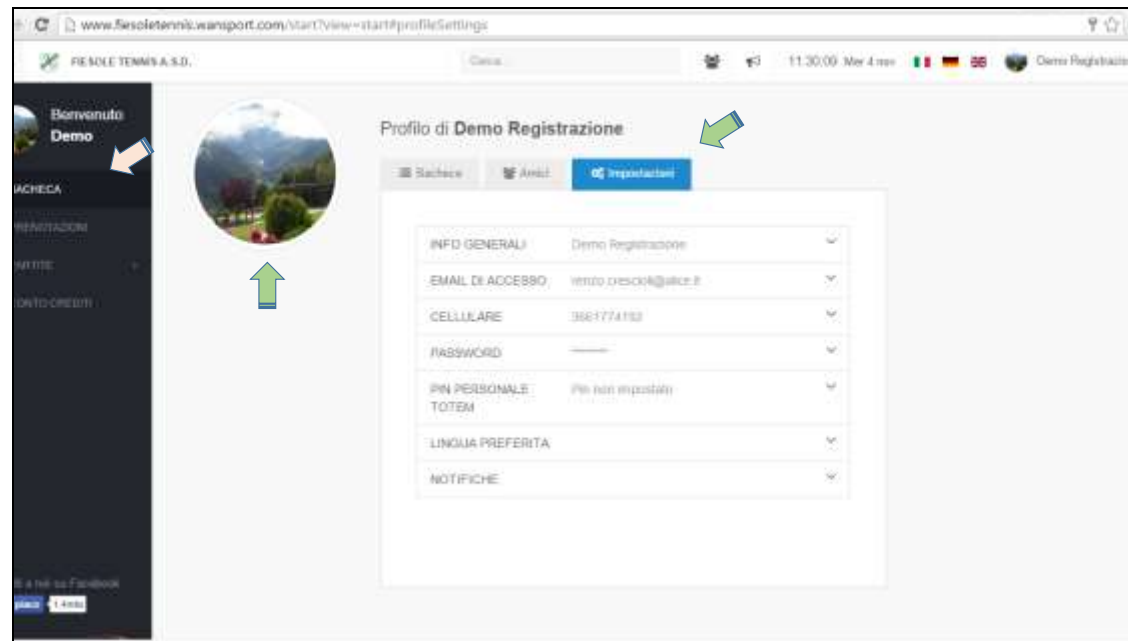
www.fiesoletennis.wansport.com/start?view=start#profileSettings

FIESOLE TENNIS A.S.D.

Cerca

11:30:09 Mer 4 nov

Demo Registrazio

Benvenuto Demo

BACHECA

PRENOTAZIONI

PARTITE

CONTO CREDITI

Profilo di Demo Registrazione

Bacheca

Amici

Impostazioni

| | | |
|---|---|---|
| INFO GENERALI | Demo Registrazione | |
| EMAIL DI ACCESSO | renzo.crescioli@alice.it | |
| CELLULARE | 3661774193 | |
| PASSWORD | ******* | |
| PIN PERSONALE TOTEM | Pin non impostato | |
| LINGUA PREFERITA | | |
| NOTIFICHE | | |

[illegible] a noi su Facebook

piace 1.4mila